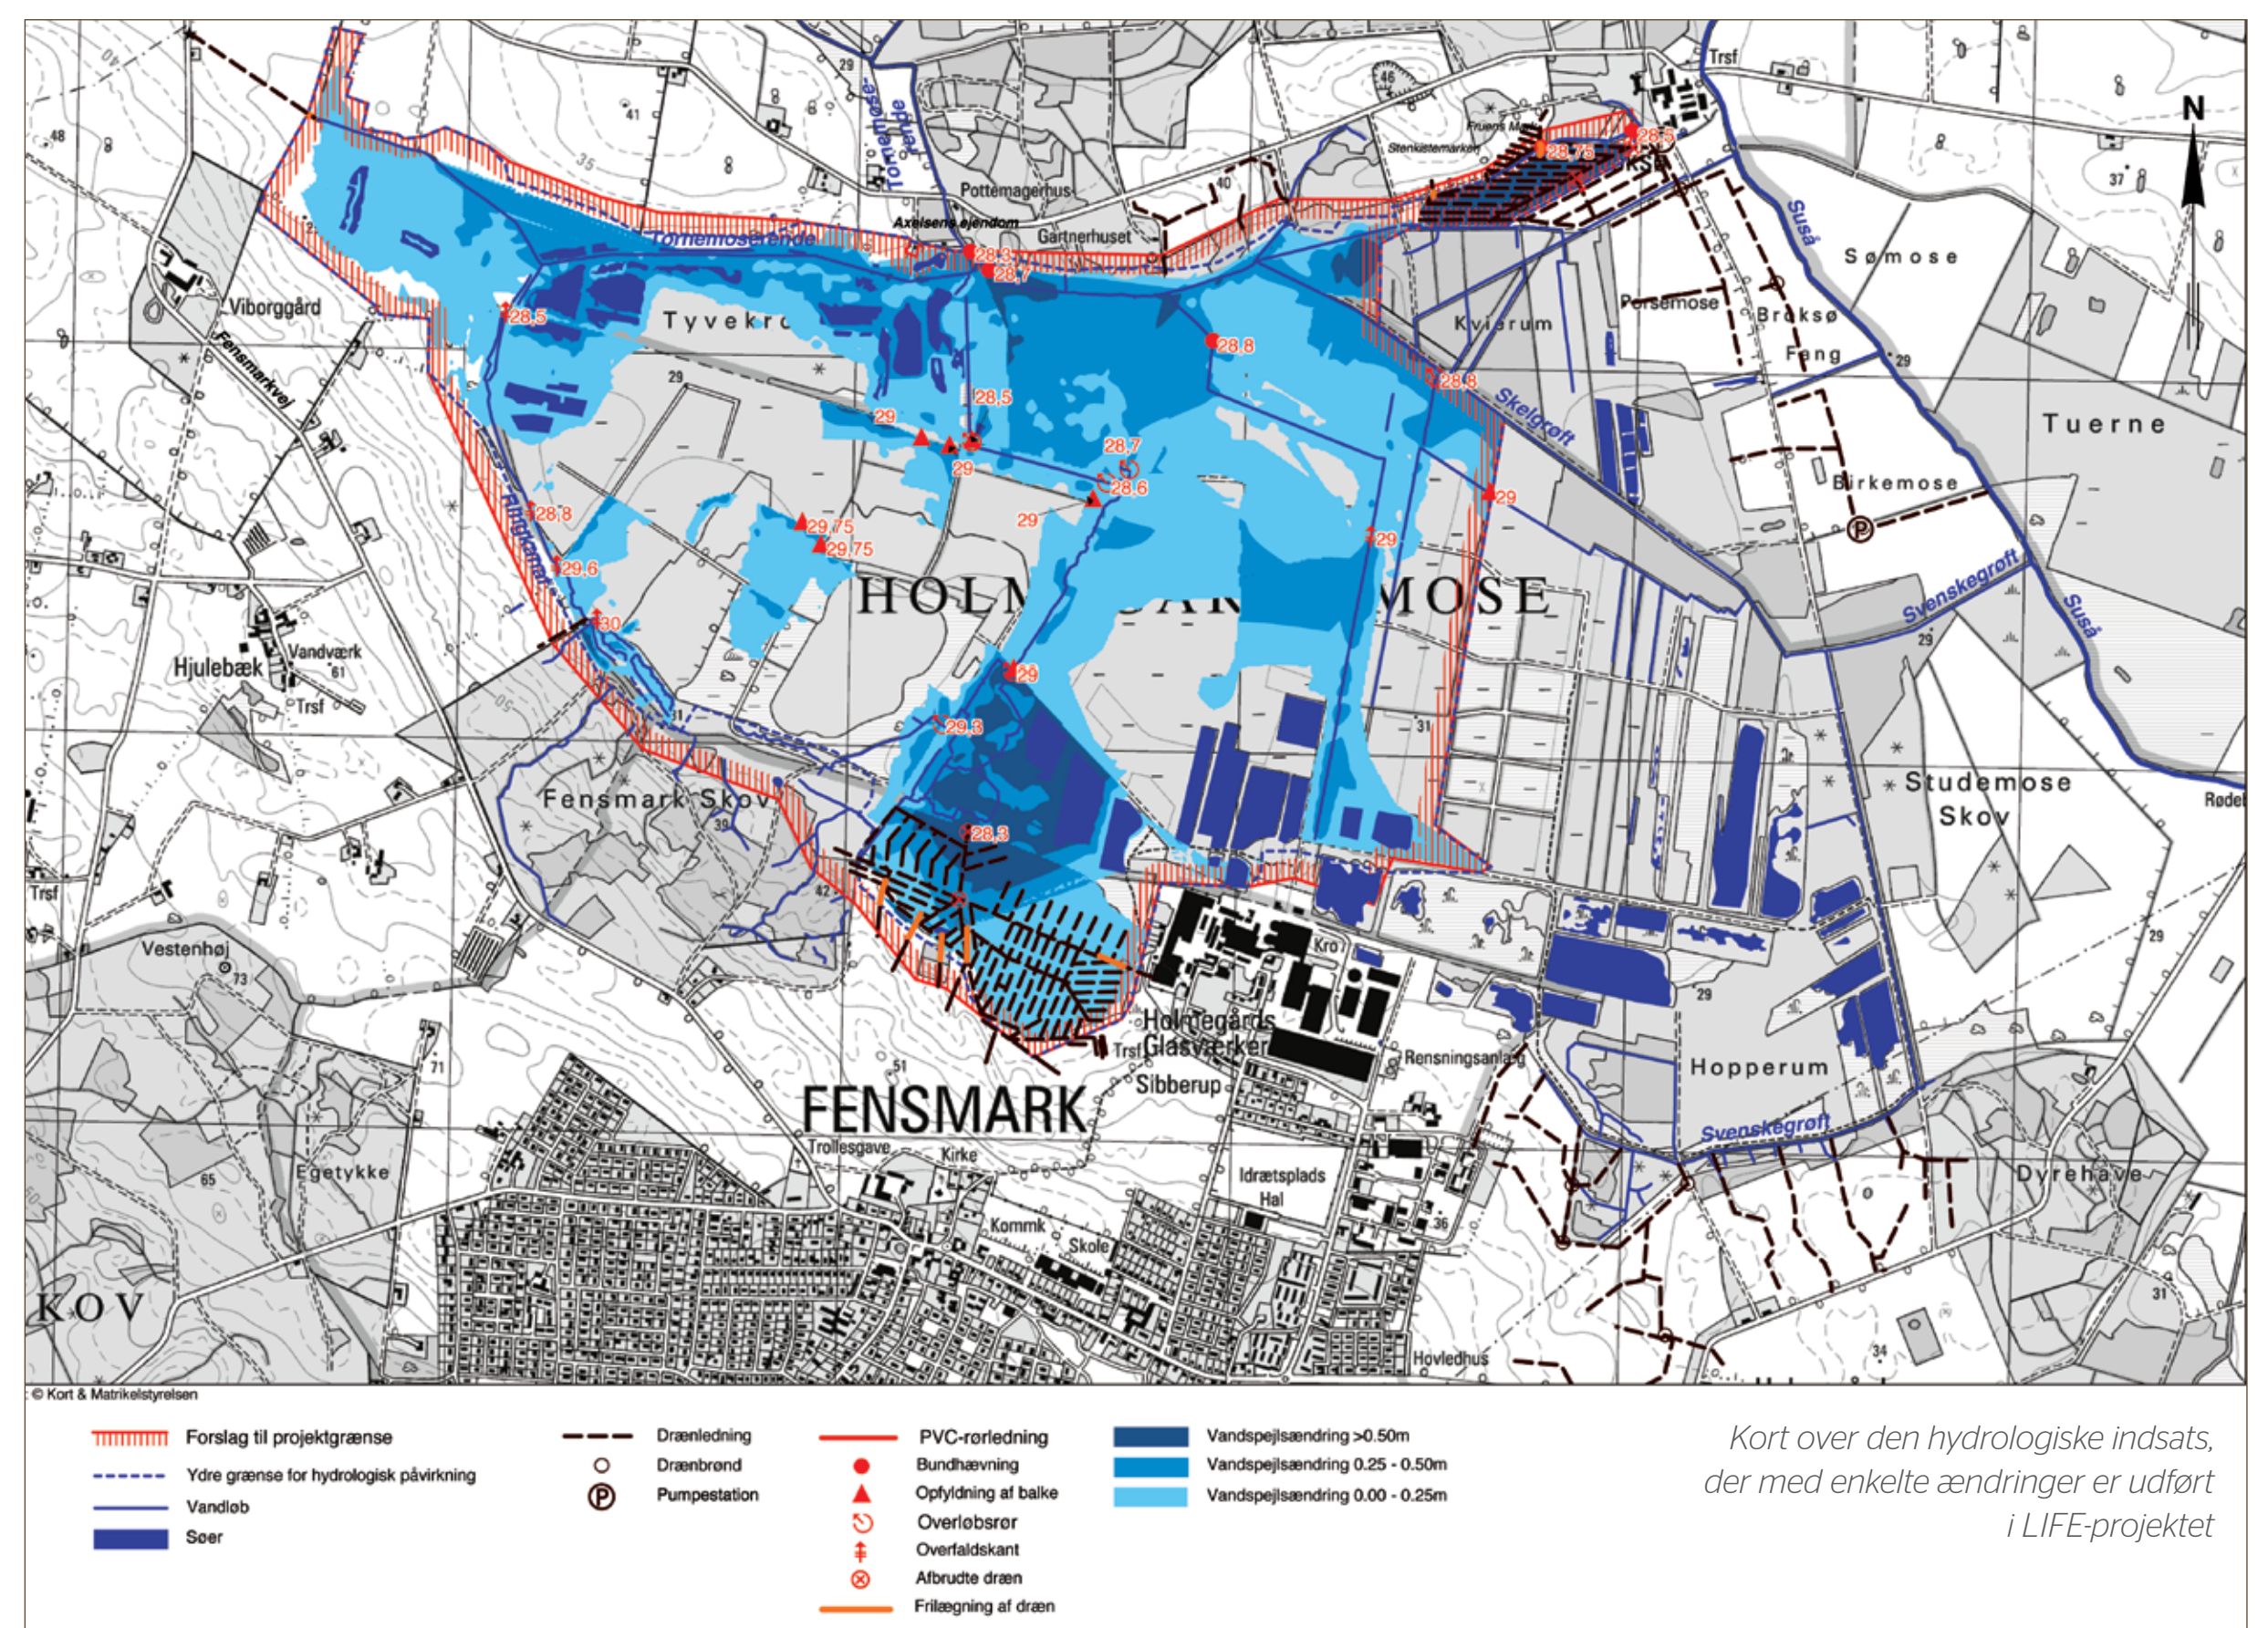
N

Tornemose-rende
Trsf
Pottemagerhus
Axelsens ejendom
Gartnerhuset
Tornemoserende
Stenkistemarken
Fruens Mark
28,75
28,5
28,3
28,7
Viborggård
Fensmarkvej
28,5
Tyvekro
Kvierum
Persemose
Bråksø
Fenq
Sømose
Susaa
28,8
28,8
Skelgrøft
Tuerne
28,5
29
29
28,7
28,6
Birkemose
29
28,8
29,75
29,75
29
29
29,6
HOLMEGAARDS MOSE
Svenskegrøft
Susaa
30
Hjulebæk
Vandværk
Trsf
29
29,3
31
Fensmark Skov
39
28,3
Studemose Skov
Trsf
Vestenhøj
73
42
Kro
29
Holmegaards Glasværker
Trsf
Sibberup
Rensningsanlæg
Hopperum
71
51
FENSMARK
Trollesgave
Kirke
Svenskegrøft
Egetykke
65
Idrætsplads
Hal
Dyrehave
Kommk
Skole
36
KOV
Hovledhus
34
31
48
41
35
40
46
37
© Kort & Matrikelstyrelsen

Forslag til projektgrænse
Ydre grænse for hydrologisk påvirkning
Vandløb
Søer
Drænledning
Drænbrønd
Pumpestation
PVC-rørledning
Bundhævning
Opfyldning af balke
Overløbsrør
Overfaldskant
Afbrudte dræn
Frilægning af dræn
Vandspejlsændring >0.50m
Vandspejlsændring 0.25 - 0.50m
Vandspejlsændring 0.00 - 0.25m

Kort over den hydrologiske indsats, der med enkelte ændringer er udført i LIFE-projektet